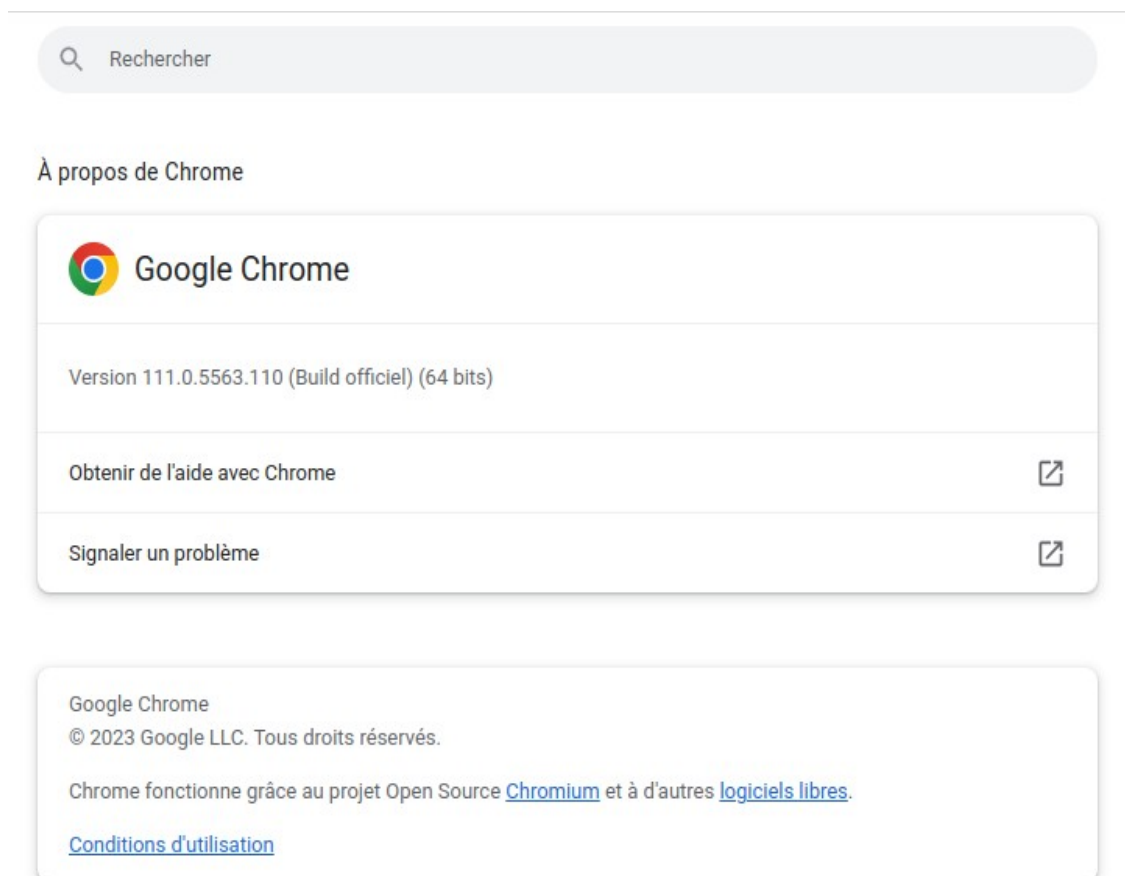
Rechercher

À propos de Chrome

Google Chrome

Version 111.0.5563.110 (Build officiel) (64 bits)

Obtenir de l'aide avec Chrome

Signaler un problème

Google Chrome
© 2023 Google LLC. Tous droits réservés.

Chrome fonctionne grâce au projet Open Source Chromium et à d'autres logiciels libres.

Conditions d'utilisation